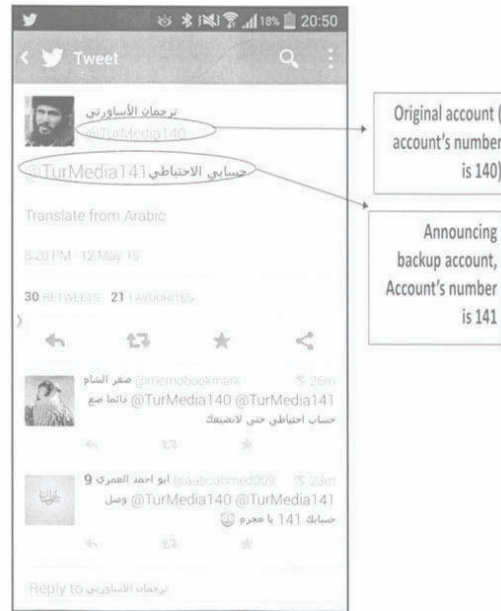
18% 20:50

Tweet

ترجمان الأساورتي
@TurMedia140

حسابي الاحتياطي @TurMedia141

Translate from Arabic

8:20 PM · 12 May 15

30 RETWEETS 21 FAVOURITES

صقر الشام @memobookmark 26m
@TurMedia140 @TurMedia141 دائما ضع حساب احتياطي حتى لاتضيعك

ابو احمد العمري 9 @aaboahmed009 23m
@TurMedia140 @TurMedia141 وصل حسابك 141 يا مجرم

Reply to ترجمان الأساورتي

Original account (account's number is 140)

Announcing backup account, Account's number is 141